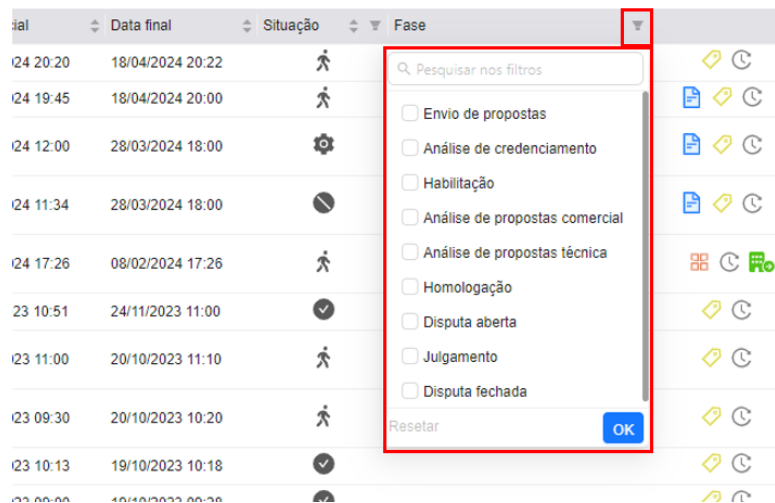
| icial | Data final | Situação | Fase |
|---|---|---|---|
| 024 20:20 | 18/04/2024 20:22 | | |
| 024 19:45 | 18/04/2024 20:00 | | |
| 024 12:00 | 28/03/2024 18:00 | | |
| 024 11:34 | 28/03/2024 18:00 | | |
| 024 17:26 | 08/02/2024 17:26 | | |
| 023 10:51 | 24/11/2023 11:00 | | |
| 023 11:00 | 20/10/2023 11:10 | | |
| 023 09:30 | 20/10/2023 10:20 | | |
| 023 10:13 | 19/10/2023 10:18 | | |
| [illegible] | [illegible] | | |

Pesquisar nos filtros

Envio de propostas
Análise de credenciamento
Habilitação
Análise de propostas comercial
Análise de propostas técnica
Homologação
Disputa aberta
Julgamento
Disputa fechada

Resetar
OK